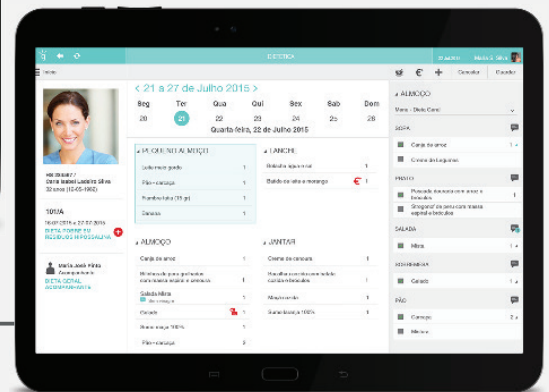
DIETÉTICA

Início

Cancelar Gravar

< 21 a 27 de Julho 2015 >

| Seg | Ter | Qua | Qui | Sex | Sab | Dom |
|---|---|---|---|---|---|---|
| 20 | 21 | 22 | 23 | 24 | 25 | 26 |

Quarta-feira, 22 de Julho 2015

Dona Isabel Ladeira Silva
32 anos

101/A

DIETA POBRE EM RESÍDUOS/PASTOSA

Maria José Pinto
Acompanhante
DIETA GERAL ACOMPANHANTE

PEQUENO ALMOÇO

| | |
|---|---|
| Leite meio gordo | 1 |
| Pão - carcaça | 1 |
| Fiambre fatia (30 gr) | 1 |
| Cereais | 1 |

LANCHE

| | |
|---|---|
| Bolacha água e sal | 1 |
| Batido de leite e morango | 1 |

ALMOÇO

| | |
|---|---|
| Canja de arroz | 1 |
| Salada Mista | 1 |
| Gelado | 1 |
| Sumo laranja 100% | 1 |
| Pão - carcaça | 1 |

JANTAR

| | |
|---|---|
| Creme de cenoura | 1 |
| Alheira cozida | 1 |
| Sumo laranja 100% | 1 |

ALMOÇO

SOPA

Canja de arroz 1
Creme de legumes

PRATO

Pescada desossada com arroz e brócolos 1
Strogonoff de peru com massa espiral e brócolos

SALADA

Mista 1

SOBREMESA

Gelado 1

PÃO

Carcaça 2
Mistura